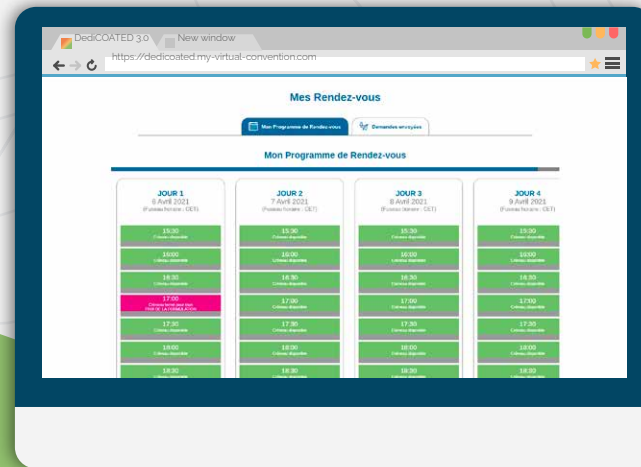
DediCOATED 3.0
New window
https://dedicoated.my-virtual-convention.com

Mes Rendez-vous

Mon Programme de Rendez-vous
Demandes envoyées

Mon Programme de Rendez-vous

JOUR 1
6 Avril 2021
(Fuseau horaire : CET)

15:30
Créneau disponible

16:00
Créneau disponible

16:30
Créneau disponible

17:00
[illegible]

17:30
Créneau disponible

18:00
Créneau disponible

18:30
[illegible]

JOUR 2
7 Avril 2021
(Fuseau horaire : CET)

15:30
Créneau disponible

16:00
Créneau disponible

16:30
Créneau disponible

17:00
Créneau disponible

17:30
Créneau disponible

18:00
Créneau disponible

18:30
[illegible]

JOUR 3
8 Avril 2021
(Fuseau horaire : CET)

15:30
Créneau disponible

16:00
Créneau disponible

16:30
Créneau disponible

17:00
Créneau disponible

17:30
Créneau disponible

18:00
Créneau disponible

18:30
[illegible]

JOUR 4
9 Avril 2021
(Fuseau horaire : CET)

15:30
Créneau disponible

16:00
Créneau disponible

16:30
Créneau disponible

17:00
Créneau disponible

17:30
Créneau disponible

18:00
Créneau disponible

18:30
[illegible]